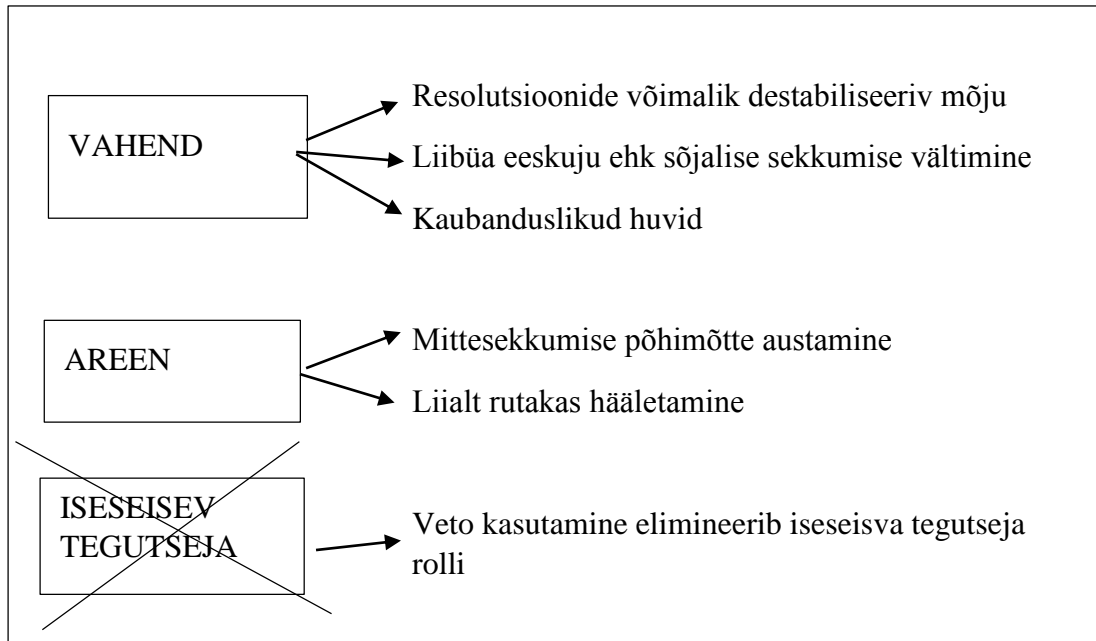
VAHEND

Resolutsioonide võimalik destabiliseeriv mõju

Liibüa eeskuju ehk sõjalise sekkumise vältimine

Kaubanduslikud huvid

AREEN

Mittesekkumise põhimõtte austamine

Liialt rutakas hääletamine

ISESEISEV TEGUTSEJA

Veto kasutamine elimineerib iseseisva tegutseja rolli